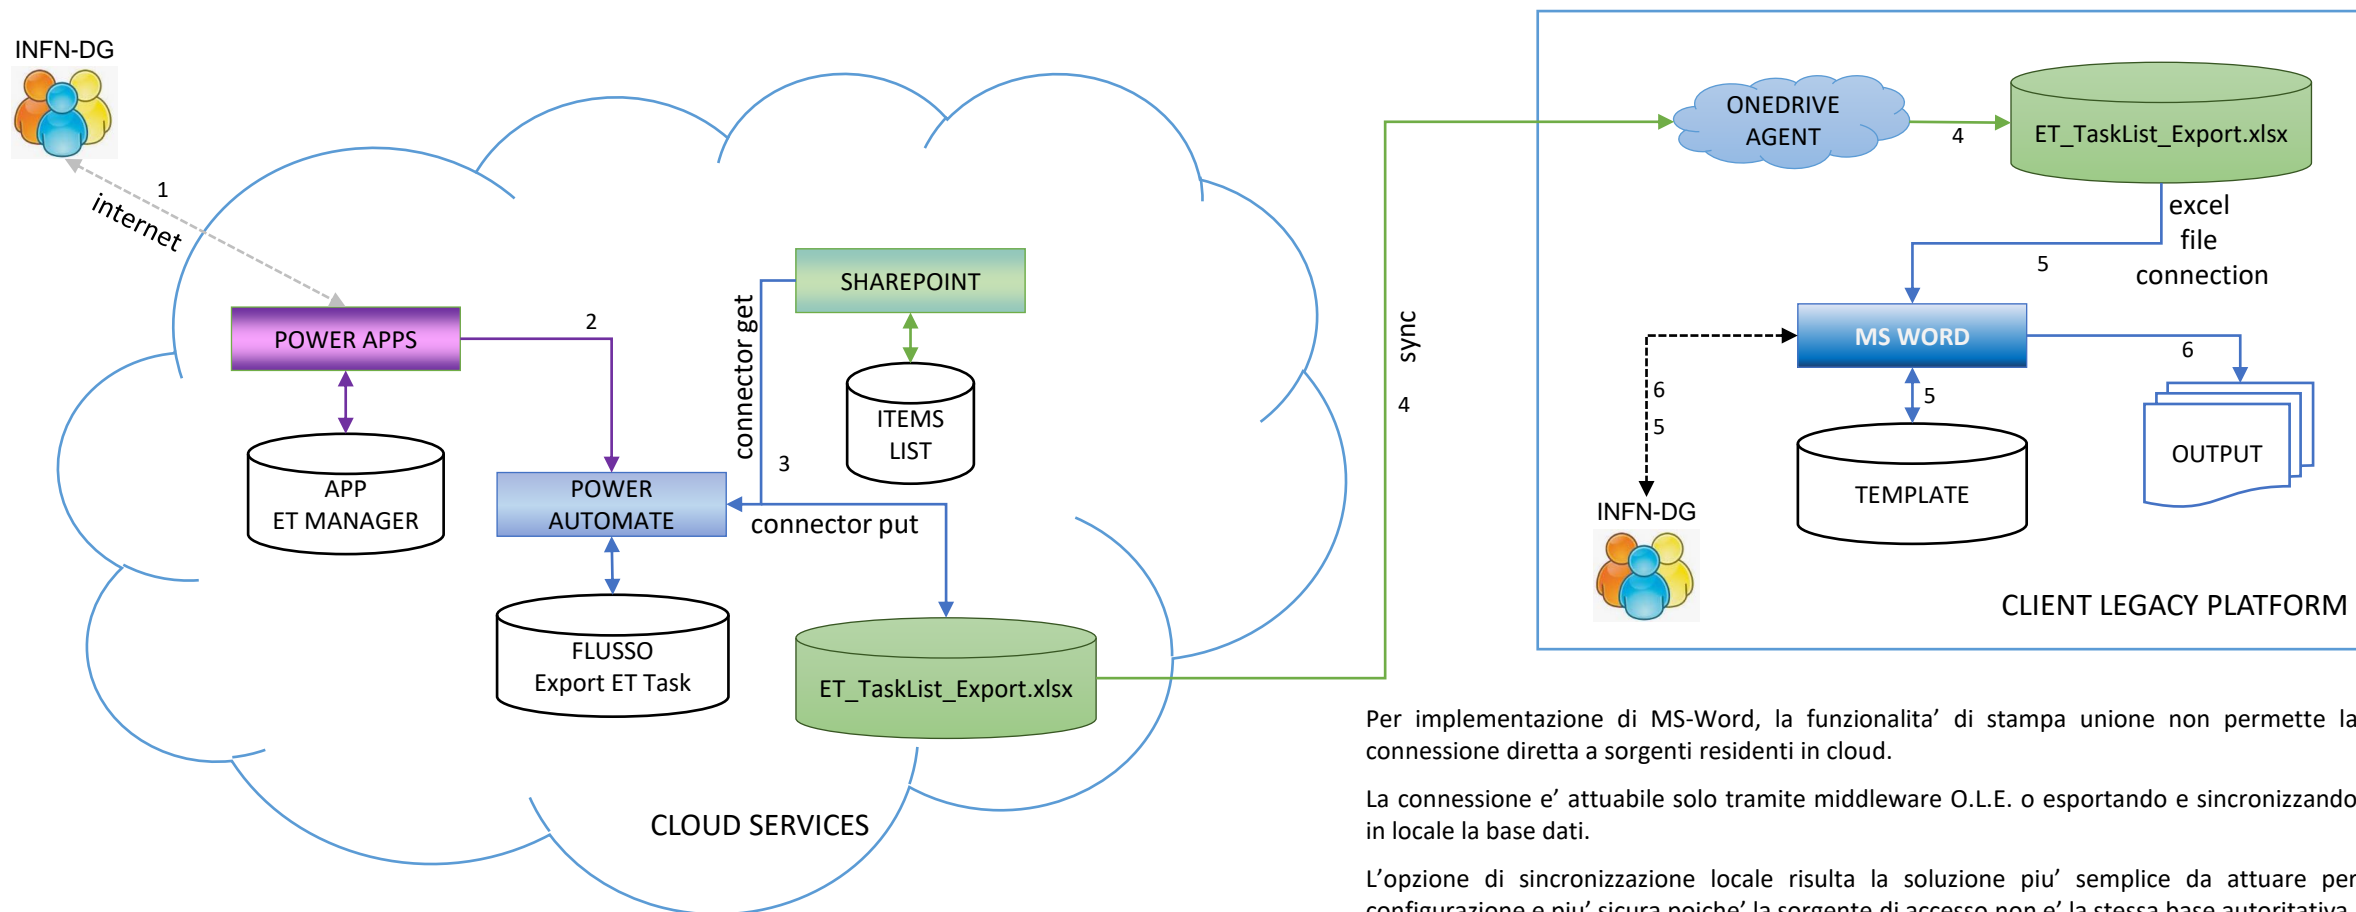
INFN-DG

1

internet

POWER APPS

2

APP
ET MANAGER

POWER
AUTOMATE

FLUSSO
Export ET Task

connector get

3

SHAREPOINT

ITEMS
LIST

connector put

ET_TaskList_Export.xlsx

CLOUD SERVICES

sync

4

ONEDRIVE
AGENT

4

ET_TaskList_Export.xlsx

excel
file
connection

5

MS WORD

6

6
5

5

INFN-DG

TEMPLATE

OUTPUT

CLIENT LEGACY PLATFORM

Per implementazione di MS-Word, la funzionalita’ di stampa unione non permette la connessione diretta a sorgenti residenti in cloud.

La connessione e’ attuabile solo tramite middleware O.L.E. o esportando e sincronizzando in locale la base dati.

L’opzione di sincronizzazione locale risulta la soluzione piu’ semplice da attuare per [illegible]